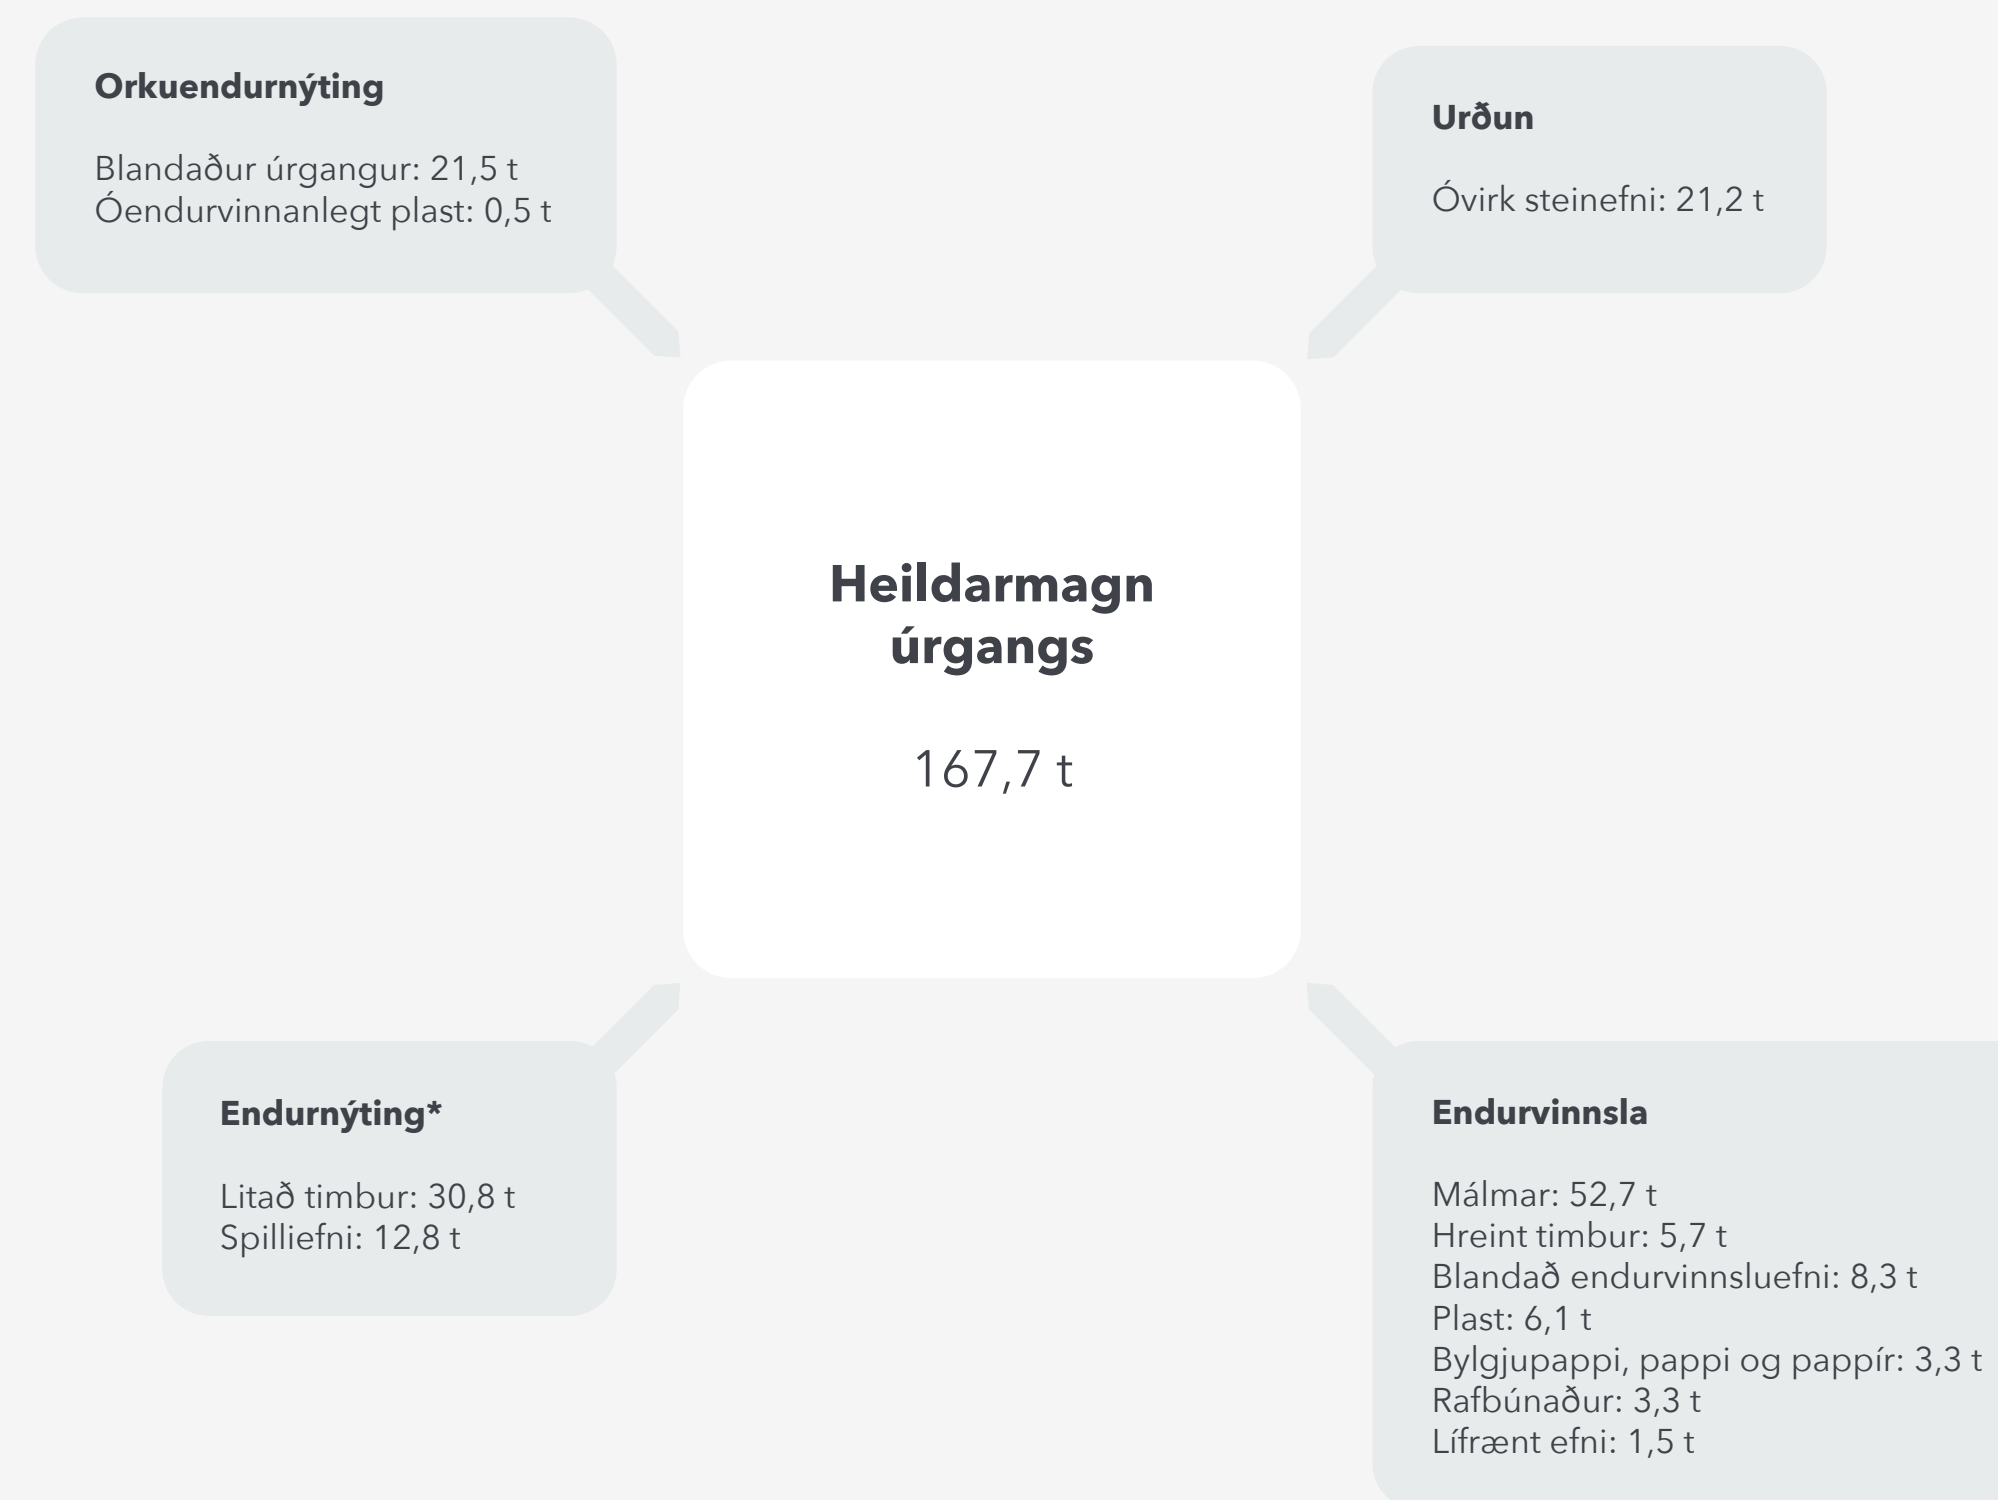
**Orkuendurnýting**

Blandaður úrgangur: 21,5 t
Óendurvinnanlegt plast: 0,5 t

**Urðun**

Óvirk steinefni: 21,2 t

**Heildarmagn úrgangs**

167,7 t

**Endurnýting***

Litað timbur: 30,8 t
Spilliefni: 12,8 t

**Endurvinnsla**

Málmar: 52,7 t
Hreint timbur: 5,7 t
Blandað endurvinnsluefni: 8,3 t
Plast: 6,1 t
Bylgjupappi, pappi og pappír: 3,3 t
Rafbúnaður: 3,3 t
Lífrænt efni: 1,5 t